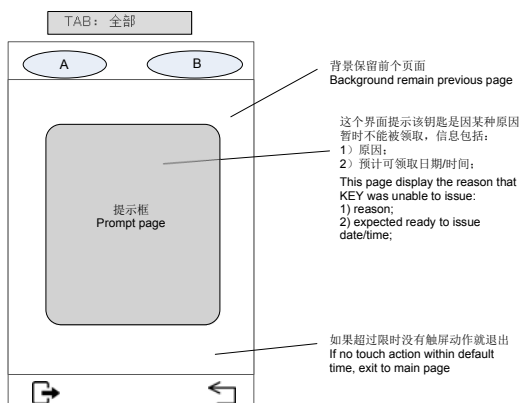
TAB：全部

A

B

提示框
Prompt page

背景保留前个页面
Background remain previous page

这个界面提示该钥匙是因某种原因暂时不能被领取，信息包括：
1）原因；
2）预计可领取日期/时间；

This page display the reason that KEY was unable to issue:
1) reason;
2) expected ready to issue date/time;

如果超过限时没有触屏动作就退出
If no touch action within default time, exit to main page